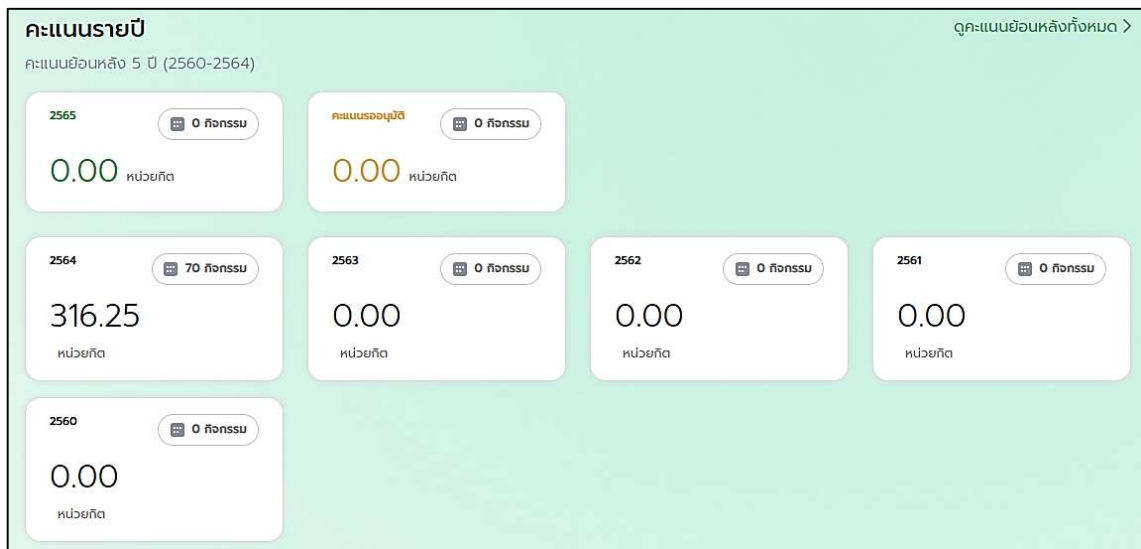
คะแนนรายปี

ดูคะแนนย้อนหลังทั้งหมด >

คะแนนย้อนหลัง 5 ปี (2560-2564)

2565

0 กิจกรรม

0.00 หน่วยกิต

คะแนนรออนุมัติ

0 กิจกรรม

0.00 หน่วยกิต

2564

70 กิจกรรม

316.25

หน่วยกิต

2563

0 กิจกรรม

0.00

หน่วยกิต

2562

0 กิจกรรม

0.00

หน่วยกิต

2561

0 กิจกรรม

0.00

หน่วยกิต

2560

0 กิจกรรม

0.00

หน่วยกิต